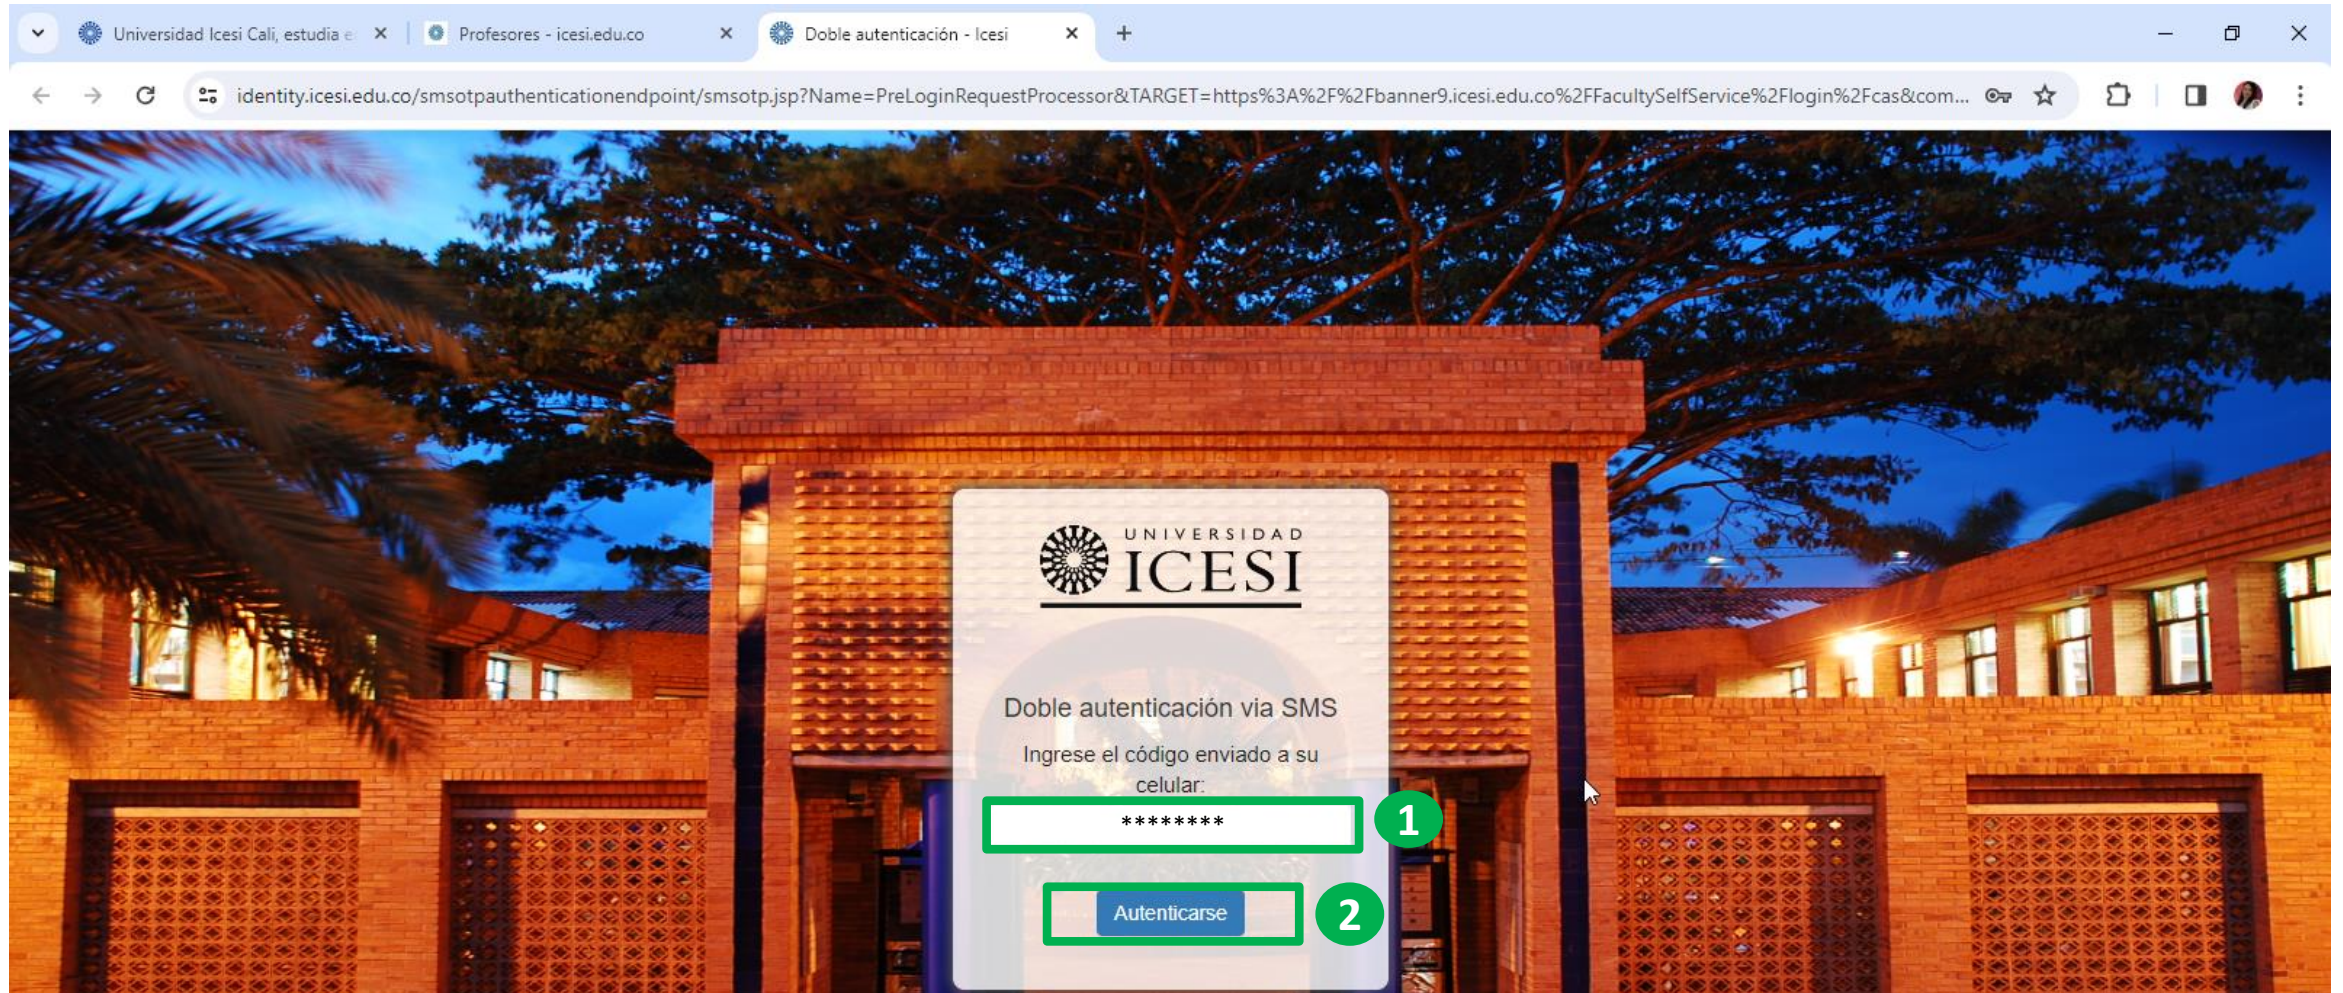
Universidad Icesi Cali, estudia e ×
Profesores - icesi.edu.co ×
Doble autenticación - Icesi ×
+

identity.icesi.edu.co/smsotpauthenticationendpoint/smsotp.jsp?Name=PreLoginRequestProcessor&TARGET=https%3A%2F%2Fbanner9.icesi.edu.co%2FFacultySelfService%2Flogin%2Fcas&com...

UNIVERSIDAD
ICESI

Doble autenticación via SMS

Ingrese el código enviado a su celular:

********

1

Autenticarse

2